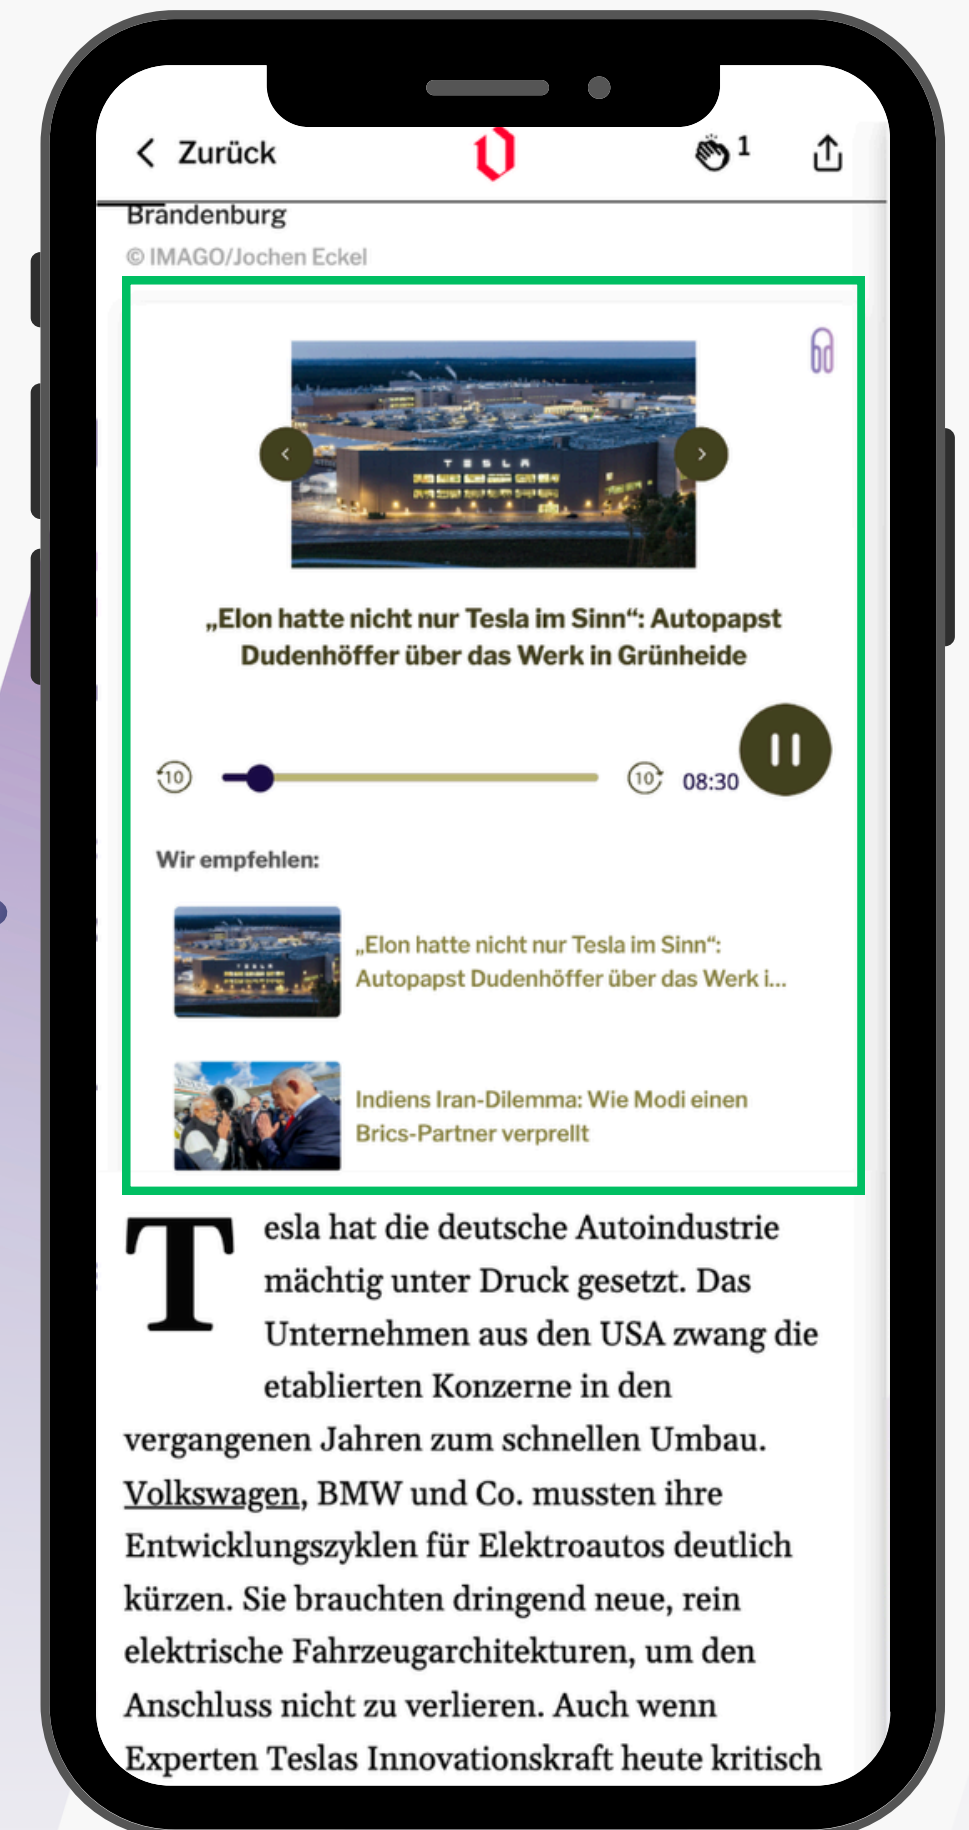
Zurück

1

Brandenburg

© IMAGO/Jochen Eckel

‹ ›

„Elon hatte nicht nur Tesla im Sinn“: Autopapst Dudenhöffer über das Werk in Grünheide

10 10 08:30

Wir empfehlen:

„Elon hatte nicht nur Tesla im Sinn“: Autopapst Dudenhöffer über das Werk i...

Indiens Iran-Dilemma: Wie Modi einen Brics-Partner verprellt

Tesla hat die deutsche Autoindustrie mächtig unter Druck gesetzt. Das Unternehmen aus den USA zwang die etablierten Konzerne in den vergangenen Jahren zum schnellen Umbau. Volkswagen, BMW und Co. mussten ihre Entwicklungszyklen für Elektroautos deutlich kürzen. Sie brauchten dringend neue, rein elektrische Fahrzeugarchitekturen, um den Anschluss nicht zu verlieren. Auch wenn Experten Teslas Innovationskraft heute kritisch